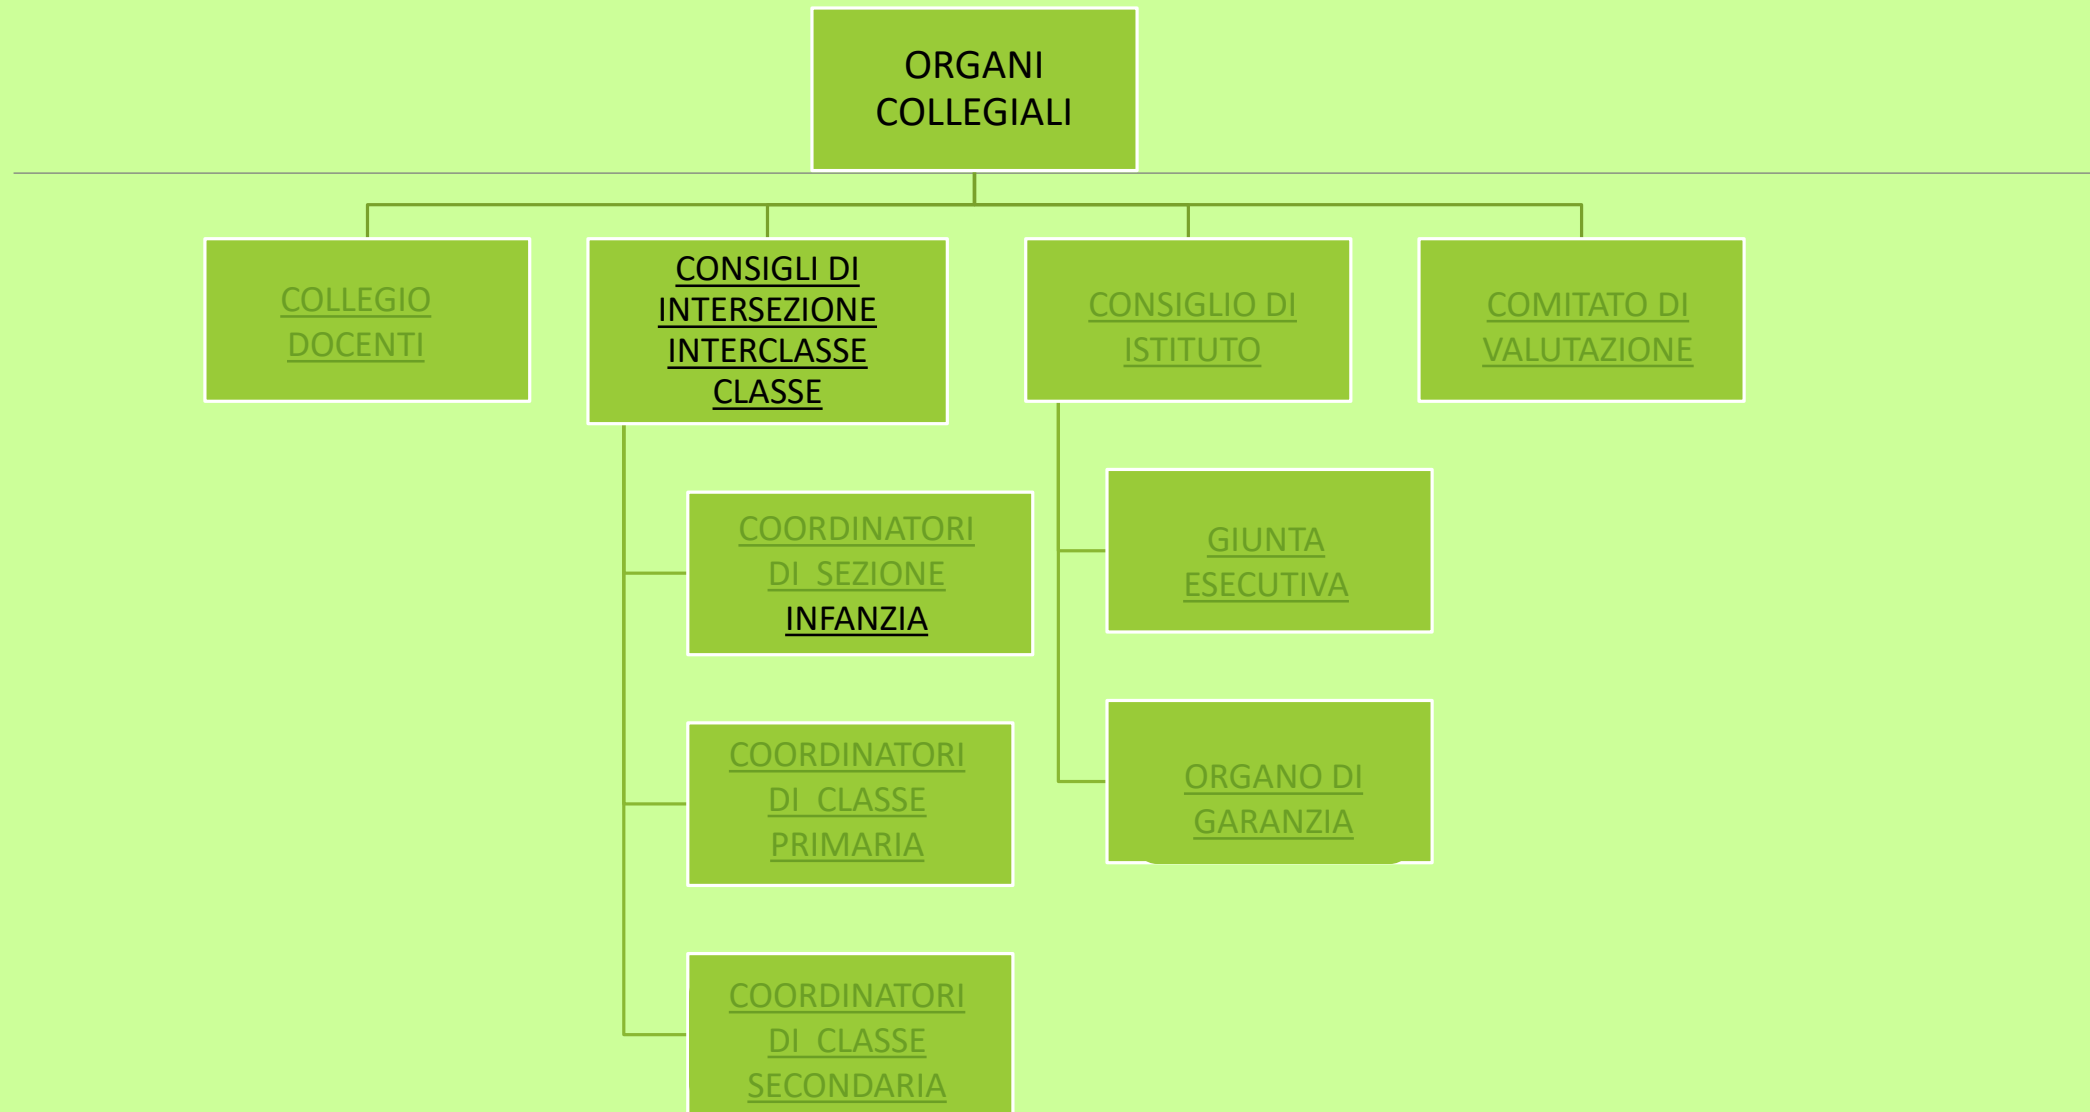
ORGANI COLLEGIALI

COLLEGIO DOCENTI

CONSIGLI DI INTERSEZIONE INTERCLASSE CLASSE

CONSIGLIO DI ISTITUTO

COMITATO DI VALUTAZIONE

COORDINATORI DI SEZIONE INFANZIA

GIUNTA ESECUTIVA

COORDINATORI DI CLASSE PRIMARIA

ORGANO DI GARANZIA

COORDINATORI DI CLASSE SECONDARIA